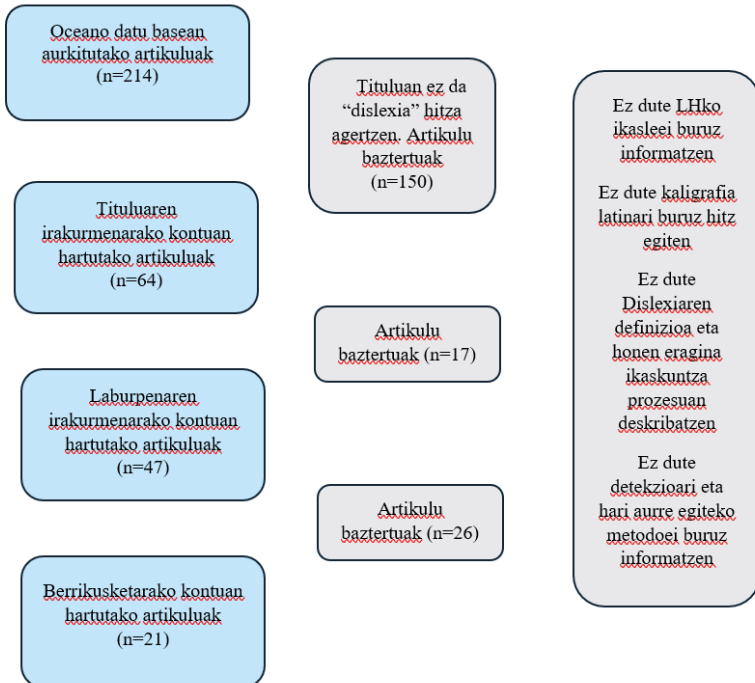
Oceano datu basean aurkitutako artikuluak (n=214)

Tituluan ez da "dislexia" hitza agertzen. Artikulu baztertuak (n=150)

Ez dute LHko ikasleei buruz informatzen

Ez dute kaligrafia latinari buruz hitz egiten

Ez dute Dislexiaren definizioa eta honen eragina ikaskuntza prozesuan deskribatzen

Ez dute detekzioari eta hari aurre egiteko metodoei buruz informatzen

Tituluaren irakurmenarako kontuan hartutako artikuluak (n=64)

Artikulu baztertuak (n=17)

Laburpenaren irakurmenarako kontuan hartutako artikuluak (n=47)

Artikulu baztertuak (n=26)

Berrikusketarako kontuan hartutako artikuluak (n=21)